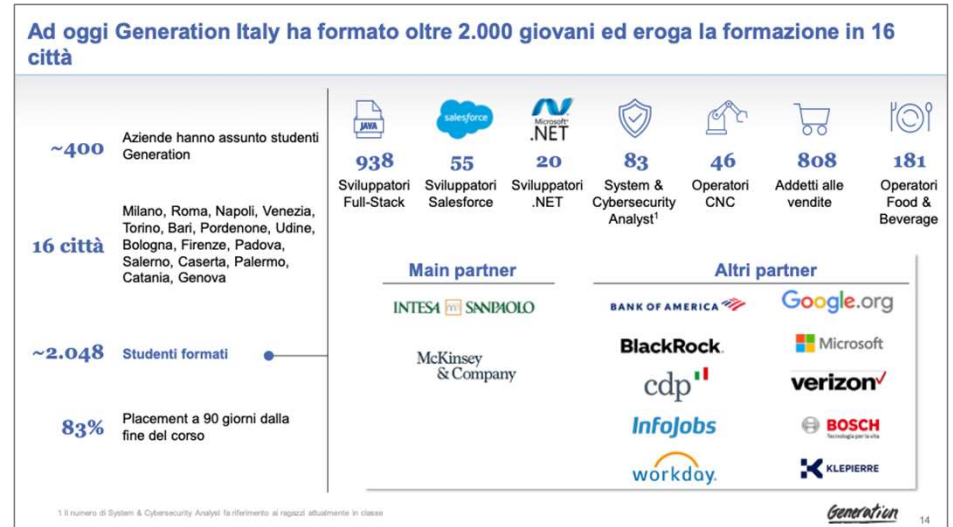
Ad oggi Generation Italy ha formato oltre 2.000 giovani ed eroga la formazione in 16 città

~400 Aziende hanno assunto studenti Generation

16 città Milano, Roma, Napoli, Venezia, Torino, Bari, Pordenone, Udine, Bologna, Firenze, Padova, Salerno, Caserta, Palermo, Catania, Genova

~2.048 Studenti formati

83% Placement a 90 giorni dalla fine del corso

JAVA
938
Sviluppatori Full-Stack

salesforce
55
Sviluppatori Salesforce

Microsoft .NET
20
Sviluppatori .NET

83
System & Cybersecurity Analyst$^1$

46
Operatori CNC

808
Addetti alle vendite

181
Operatori Food & Beverage

Main partner

INTESA SANPAOLO

McKinsey & Company

Altri partner

BANK OF AMERICA

Google.org

BlackRock.

Microsoft

cdp

verizon

InfoJobs

BOSCH Tecnologia per la vita

workday.

KLEPIERRE

1 Il numero di System & Cybersecurity Analyst fa riferimento ai ragazzi attualmente in classe

Generation

14